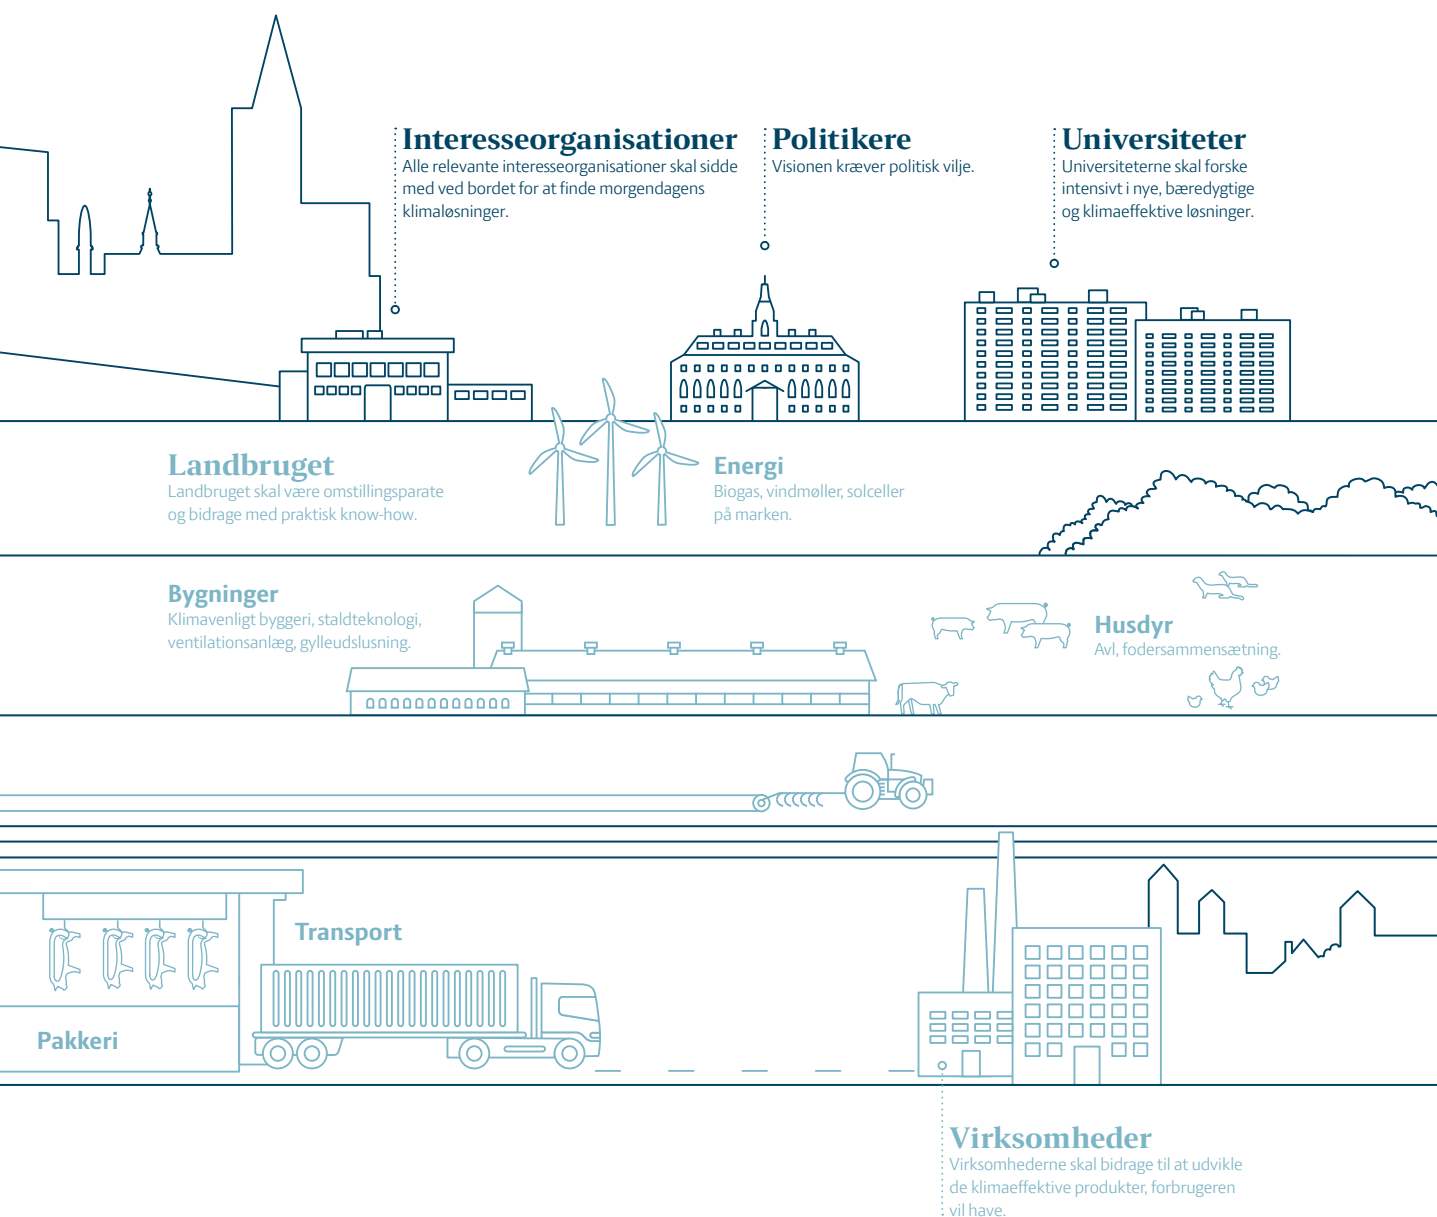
Interesseorganisationer
Alle relevante interesseorganisationer skal sidde med ved bordet for at finde morgendagens klimaløsninger.

Politikere
Visionen kræver politisk vilje.

Universiteter
Universiteterne skal forske intensivt i nye, bæredygtige og klimaeffektive løsninger.

Landbruget
Landbruget skal være omstillingsparate og bidrage med praktisk know-how.

Energi
Biogas, vindmøller, solceller på marken.

Bygninger
Klimavenligt byggeri, staldteknologi, ventilationsanlæg, gylleudslusning.

Husdyr
Avl, fodersammensætning.

Transport

Pakkeri

Virksomheder
Virksomhederne skal bidrage til at udvikle de klimaeffektive produkter, forbrugeren vil have.